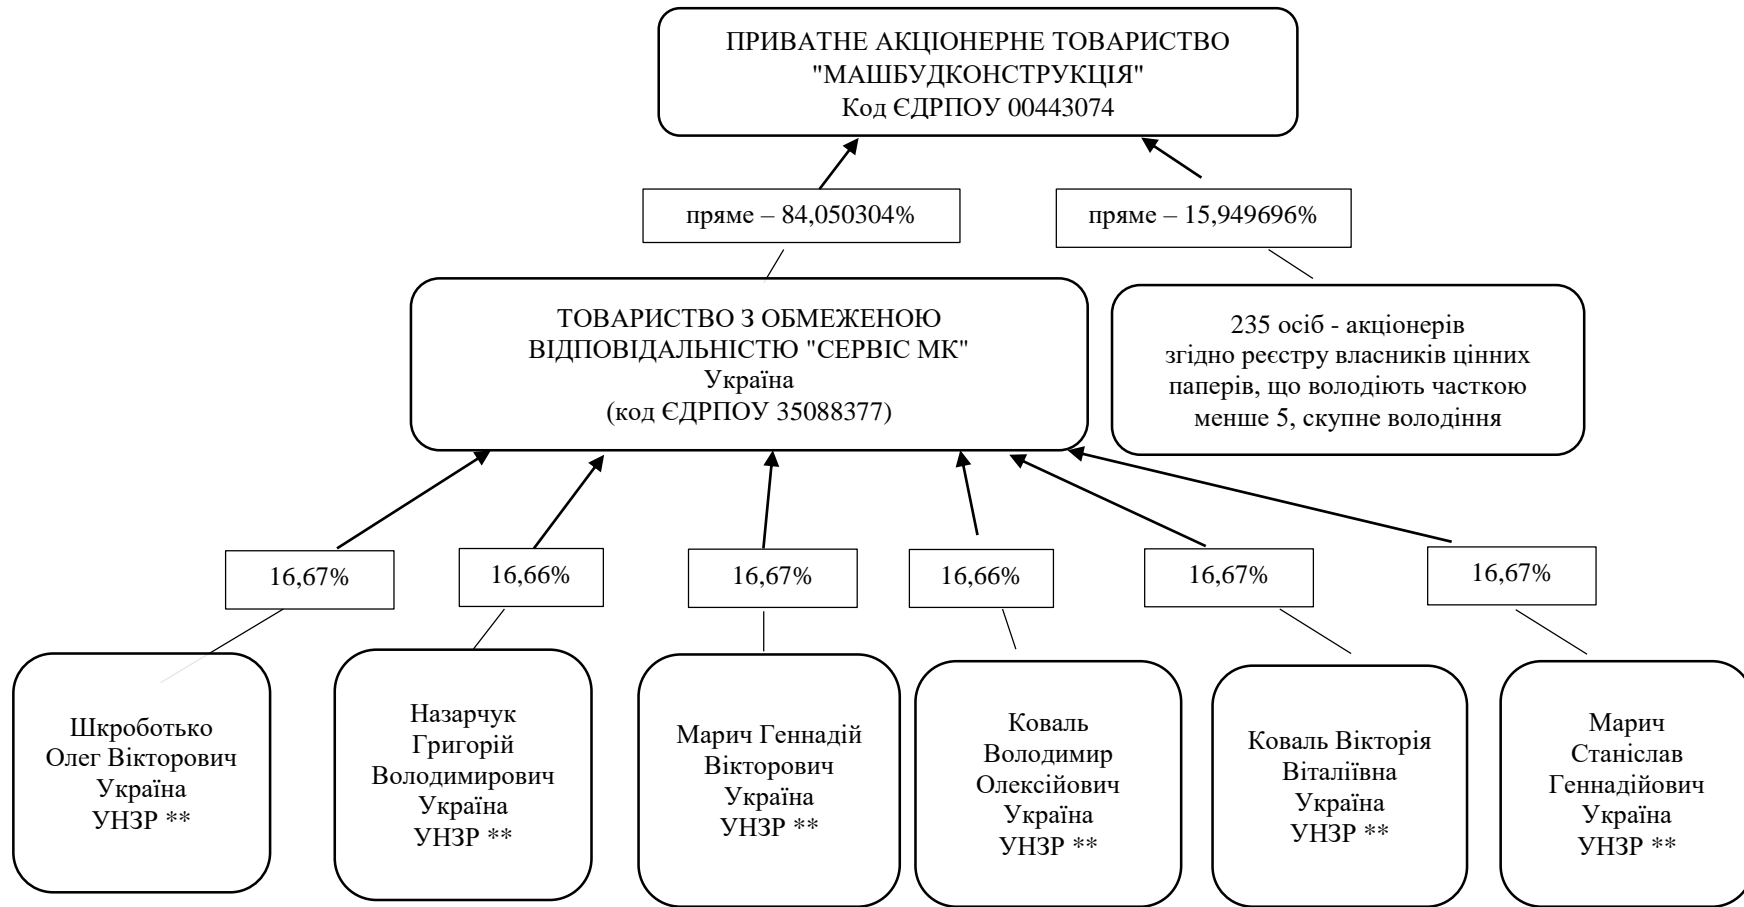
ПРИВАТНЕ АКЦІОНЕРНЕ ТОВАРИСТВО "МАШБУДКОНСТРУКЦІЯ" Код ЄДРПОУ 00443074

пряме – 84,050304%

пряме – 15,949696%

ТОВАРИСТВО З ОБМЕЖЕНОЮ ВІДПОВІДАЛЬНІСТЮ "СЕРВІС МК" Україна (код ЄДРПОУ 35088377)

235 осіб - акціонерів згідно реєстру власників цінних паперів, що володіють часткою менше 5, скупне володіння

16,67%

16,66%

16,67%

16,66%

16,67%

16,67%

Шкроботько Олег Вікторович Україна УНЗР **

Назарчук Григорій Володимирович Україна УНЗР **

Марич Геннадій Вікторович Україна УНЗР **

Коваль Володимир Олексійович Україна УНЗР **

Коваль Вікторія Віталіївна Україна УНЗР **

Марич Станіслав Геннадійович Україна УНЗР **